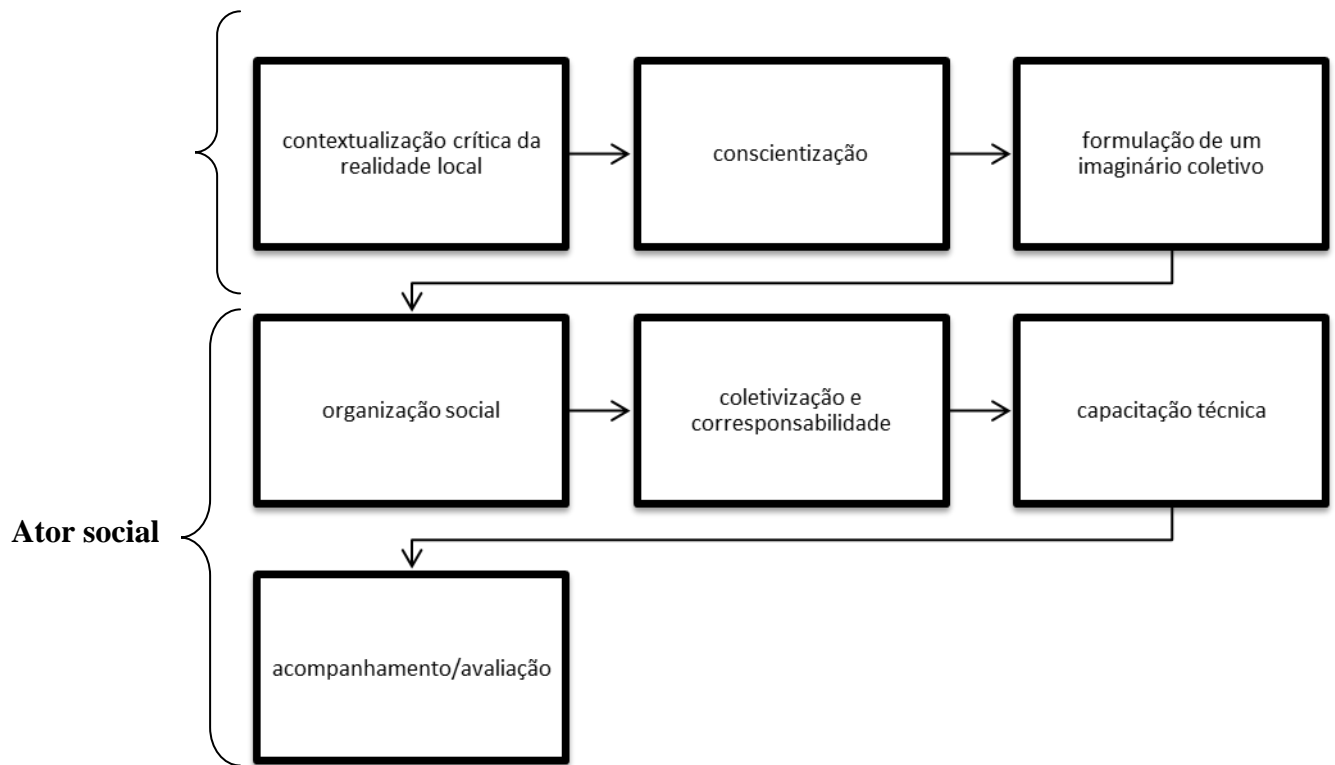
contextualização crítica da realidade local

conscientização

formulação de um imaginário coletivo

organização social

coletivização e corresponsabilidade

capacitação técnica

Ator social

acompanhamento/avaliação